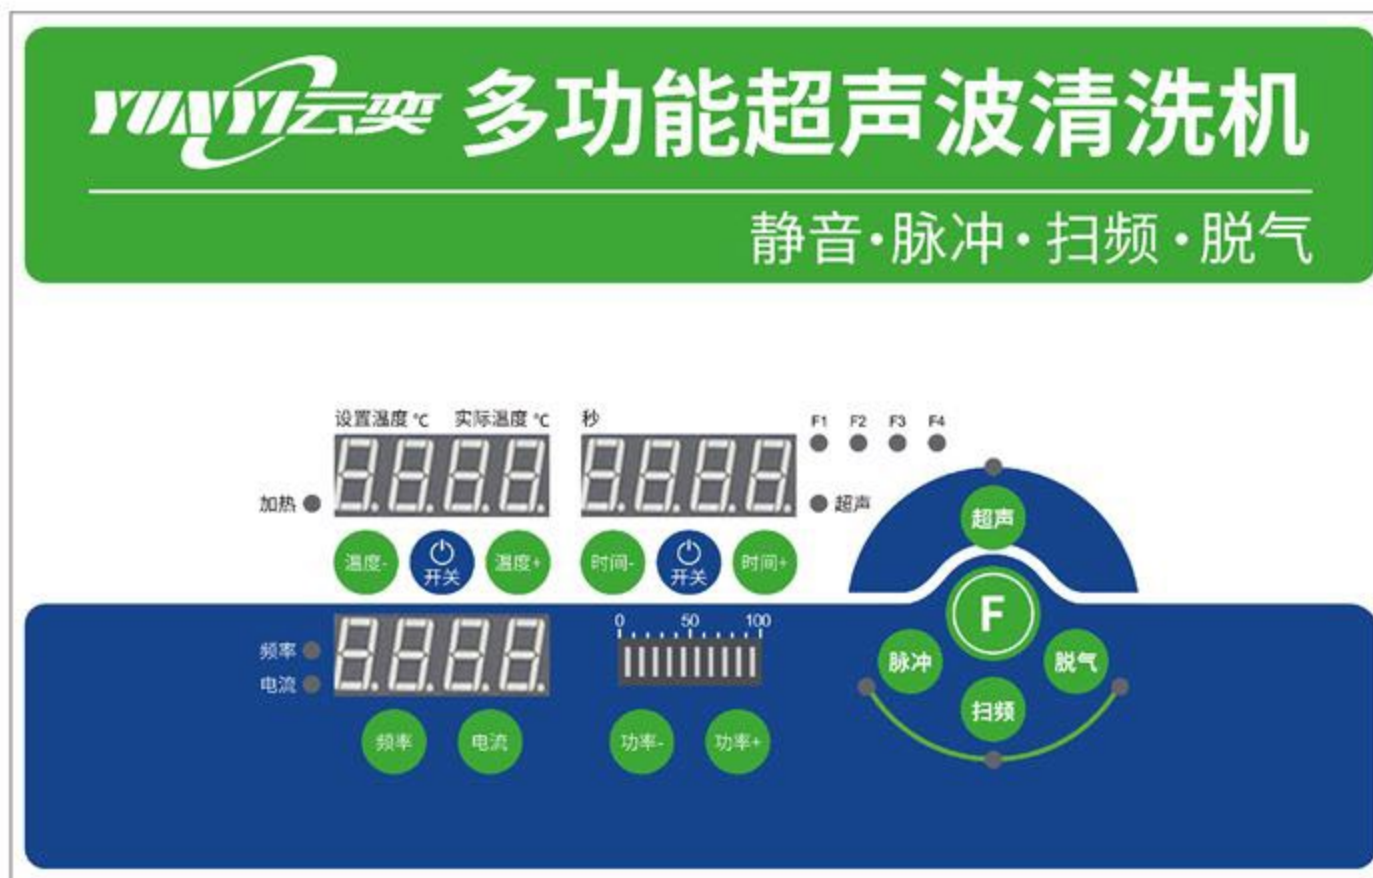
YUNYI云奕 多功能超声波清洗机

静音·脉冲·扫频·脱气

设置温度 °C 实际温度 °C

秒

F1 F2 F3 F4

加热

超声

温度- 开关 温度+

时间- 开关 时间+

超声

F

频率

电流

0 50 100

脉冲

脱气

扫频

频率 电流

功率- 功率+